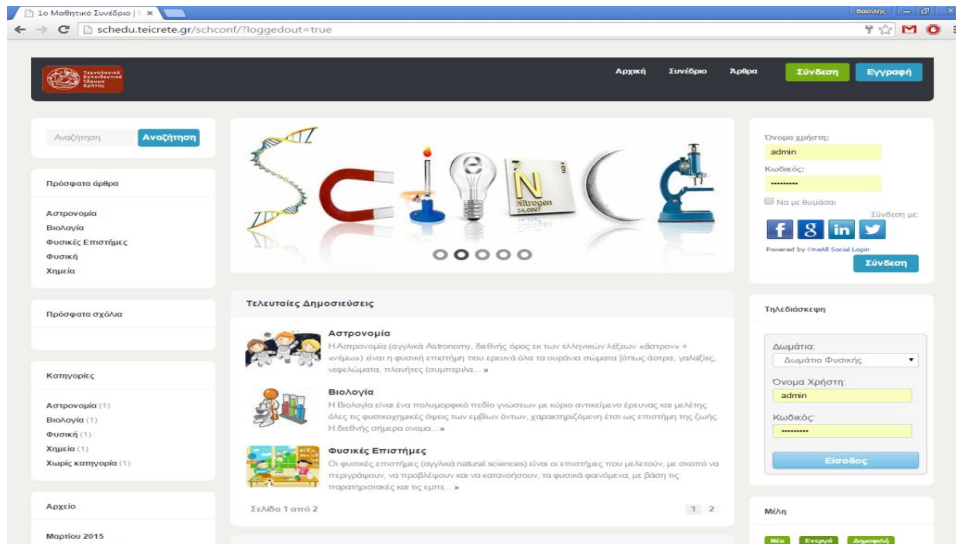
1ο Μαθηματικό Συνέδριο | ×

Βασίλης

schedu.teicrete.gr/schconf/?loggedout=true

Τεχνολογικό Εκπαιδευτικό Ίδρυμα Κρήτης

Αρχική Συνέδριο Άρθρα Σύνδεση Εγγραφή

Αναζήτηση Αναζήτηση

Πρόσφατα άρθρα

Αστρονομία
Βιολογία
Φυσικές Επιστήμες
Φυσική
Χημεία

Πρόσφατα σχόλια

Κατηγορίες

Αστρονομία (1)
Βιολογία (1)
Φυσική (1)
Χημεία (1)
Χωρίς κατηγορία (1)

Αρχείο

Μαρτίου 2015

N
Nitrogen

Τελευταίες Δημοσιεύσεις

Αστρονομία
Η Αστρονομία (αγγλικά Astronomy, διεθνής όρος εκ των ελληνικών λέξεων «άστρον» + «νέμω») είναι η φυσική επιστήμη που ερευνά όλα τα ουράνια σώματα (όπως άστρα, γαλαξίες, νεφελώματα, πλανήτες (συμπεριλα... »

Βιολογία
Η Βιολογία είναι ένα πολυμορφικό πεδίο γνώσεων με κύριο αντικείμενο έρευνας και μελέτης όλες τις φυσικοχημικές όψεις των εμβίων όντων, χαρακτηριζόμενη έτσι ως επιστήμη της ζωής. Η διεθνής σήμερα ονομα... »

Φυσικές Επιστήμες
Οι φυσικές επιστήμες (αγγλικά natural sciences) είναι οι επιστήμες που μελετούν, με σκοπό να περιγράψουν, να προβλέψουν και να κατανοήσουν, τα φυσικά φαινόμενα, με βάση τις παρατηρησιακές και τις εμπε... »

Σελίδα 1 από 2 1 2

Όνομα χρήστη:
admin
Κωδικός:
••••••••••
Να με θυμάσαι
Σύνδεση με:
Powered by OneAll Social Login
Σύνδεση

Τηλεδιάσκεψη

Δωμάτια:
Δωμάτιο Φυσικής
Όνομα Χρήστη:
admin
Κωδικός:
••••••••••
Είσοδος

Μέλη

Νέα Ενεργά Δημοφιλή